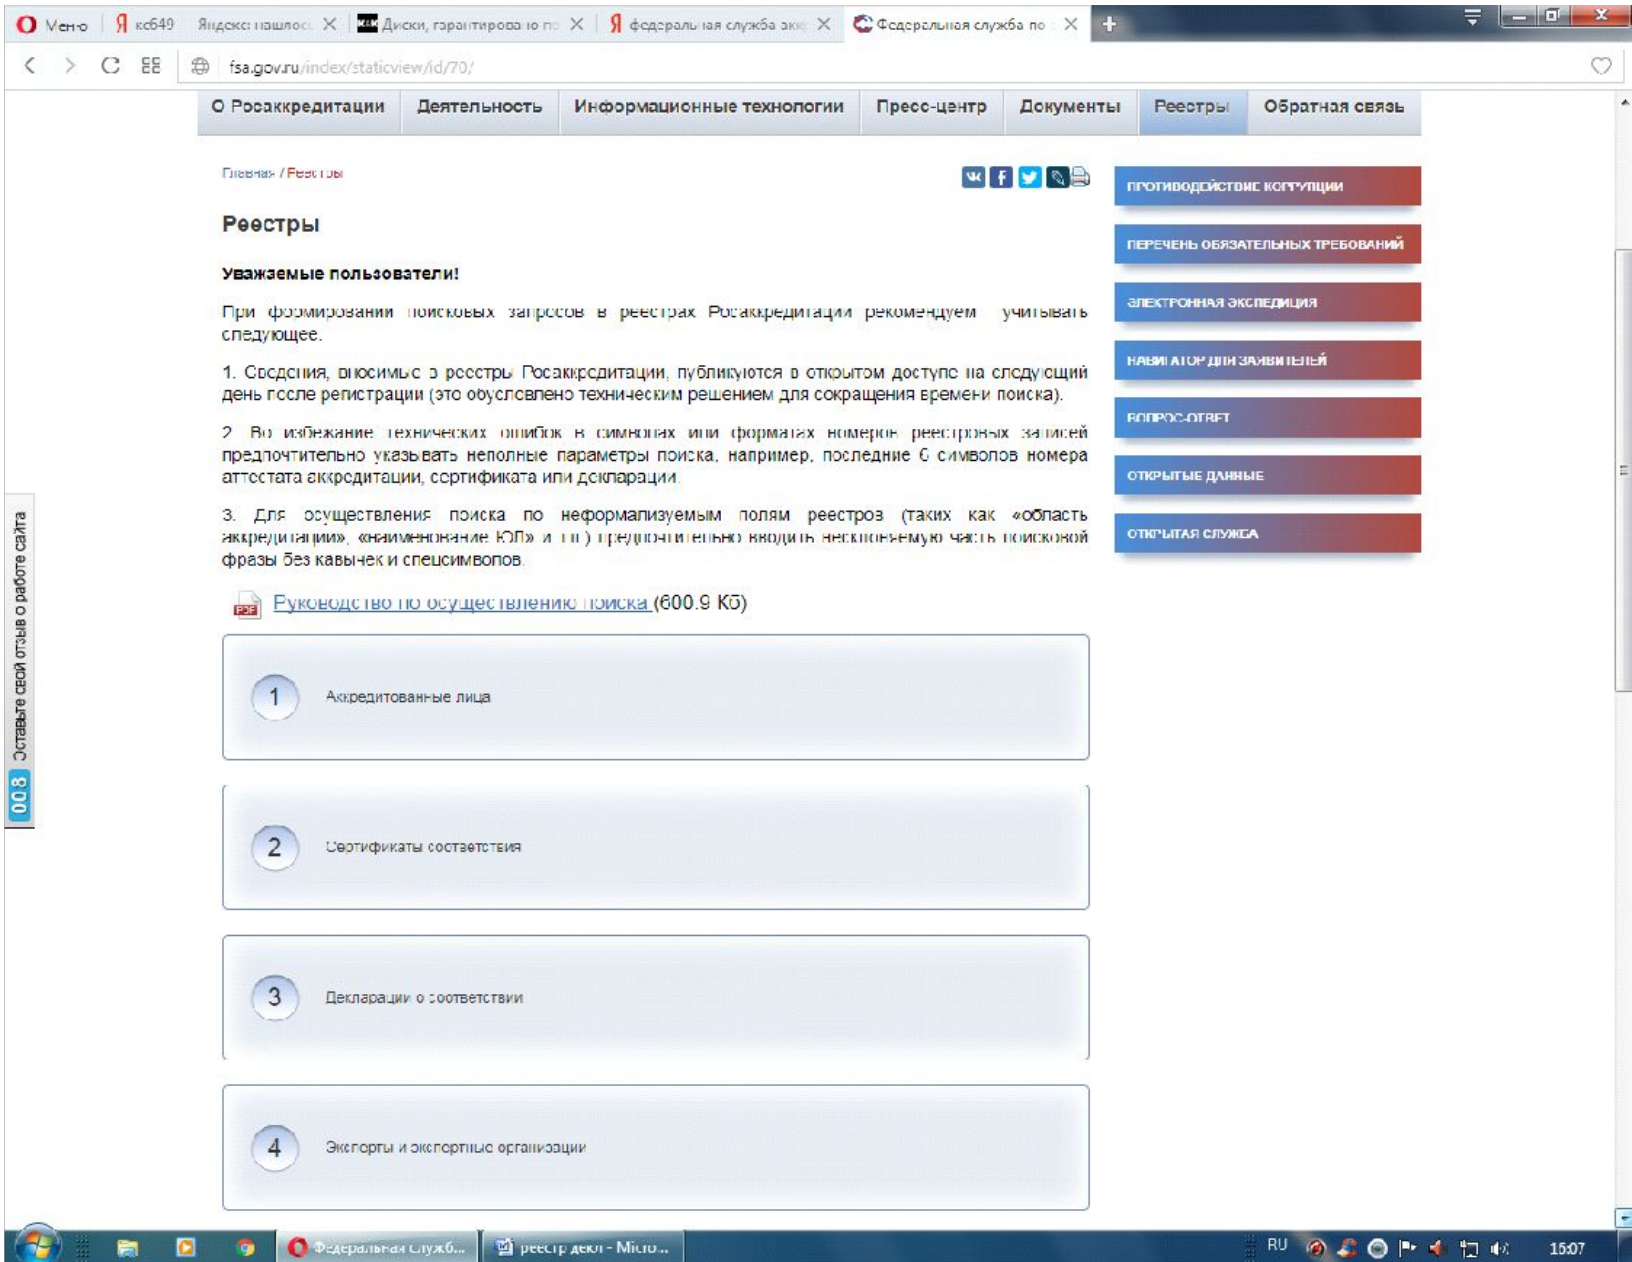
Меню | кс649 | Яндекс нашлось | Диски, гарантирова | федеральная служба акк | Федеральная служба по

fsa.gov.ru/index/staticview/id/70/

О Росаккредитации | Деятельность | Информационные технологии | Пресс-центр | Документы | Реестры | Обратная связь

Главная / Реестры

Реестры

Уважаемые пользователи!

При формировании поисковых запросов в реестрах Росаккредитации рекомендуем учитывать следующее.

1. Сведения, вносимые в реестры Росаккредитации, публикуются в открытом доступе на следующий день после регистрации (это обусловлено техническим решением для сокращения времени поиска).

2. Во избежание технических ошибок в символах или форматах номеров реестровых записей предпочтительно указывать неполные параметры поиска, например, последние 6 символов номера аттестата аккредитации, сертификата или декларации.

3. Для осуществления поиска по неформализуемым полям реестров (таких как «область аккредитации», «наименование ЮЛ» и т.п.) предпочтительно вводить неизменяемую часть поисковой фразы без кавычек и спецсимволов.

Руководство по осуществлению поиска (600.9 Кб)

1 Аккредитованные лица

2 Сертификаты соответствия

3 Декларации о соответствии

4 Эксперты и экспертные организации

ПРОТИВОДЕЙСТВИЕ КОРРУПЦИИ

ПЕРЕЧЕНЬ ОБЯЗАТЕЛЬНЫХ ТРЕБОВАНИЙ

ЭЛЕКТРОННАЯ ЭКСПЕДИЦИЯ

НАВИГАТОР ДЛЯ ЗАЯВИТЕЛЕЙ

ВОПРОС-ОТВЕТ

ОТКРЫТЫЕ ДАННЫЕ

ОТКРЫТАЯ СЛУЖБА

Оставьте свой отзыв о работе сайта 00:8

Федеральная служб... | реестр декл - Micro...

RU 15:07